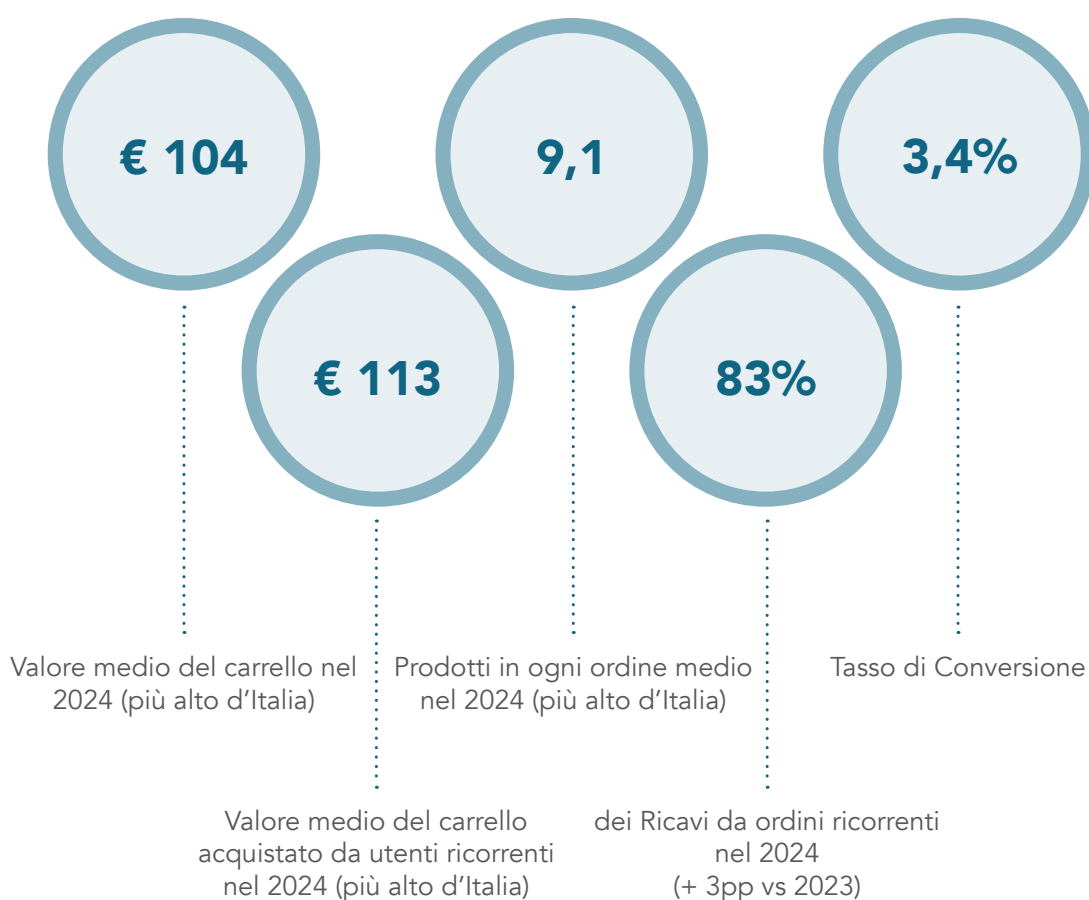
€ 104

9,1

3,4%

€ 113

83%

Valore medio del carrello nel 2024 (più alto d’Italia)

Prodotti in ogni ordine medio nel 2024 (più alto d’Italia)

Tasso di Conversione

Valore medio del carrello acquistato da utenti ricorrenti nel 2024 (più alto d’Italia)

dei Ricavi da ordini ricorrenti nel 2024 (+ 3pp vs 2023)